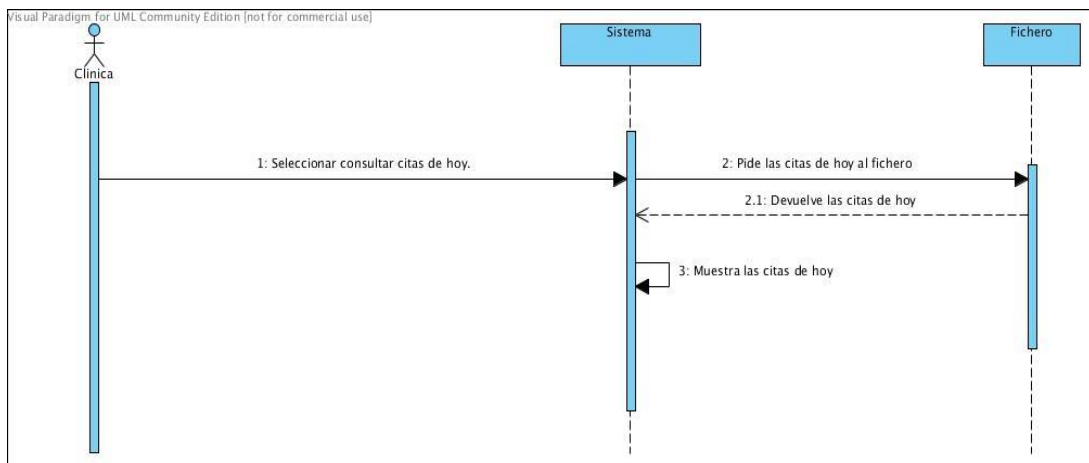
Visual Paradigm for UML Community Edition [not for commercial use]

Clinica

Sistema

Fichero

1: Seleccionar consultar citas de hoy.

2: Pide las citas de hoy al fichero

2.1: Devuelve las citas de hoy

3: Muestra las citas de hoy